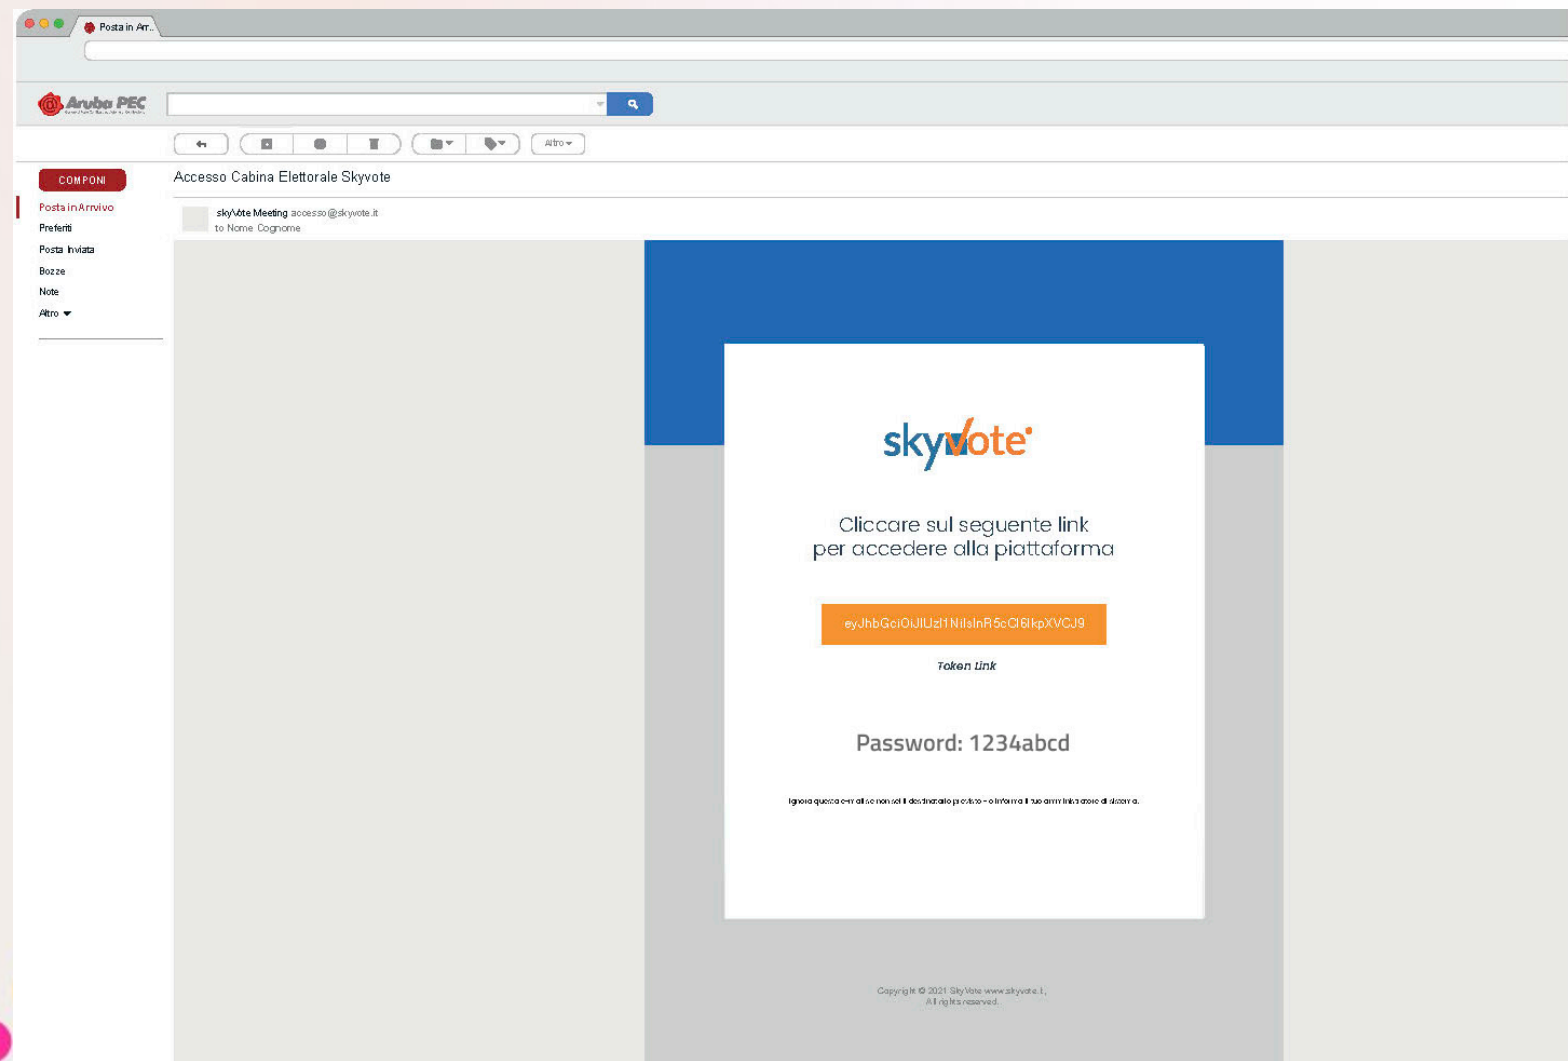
Posta in Arr..

Aruba PEC

Altro

COMPONI

Posta in Arrivo
Preferiti
Posta Inviata
Bozze
Note
Altro

Accesso Cabina Elettorale Skyvote

skyVote Meeting accesso@skyvote.it
to Nome Cognome

skyvote

Cliccare sul seguente link
per accedere alla piattaforma

eyJhbGciOiJIUzI1NiIsInR5cCI6IkpXVCJ9

Token Link

Password: 1234abcd

Ignora questa e-mail se non sei il destinatario previsto - o informa il tuo amministratore di sistema.

Copyright © 2021 SkyVote www.skyvote.it,
All rights reserved.